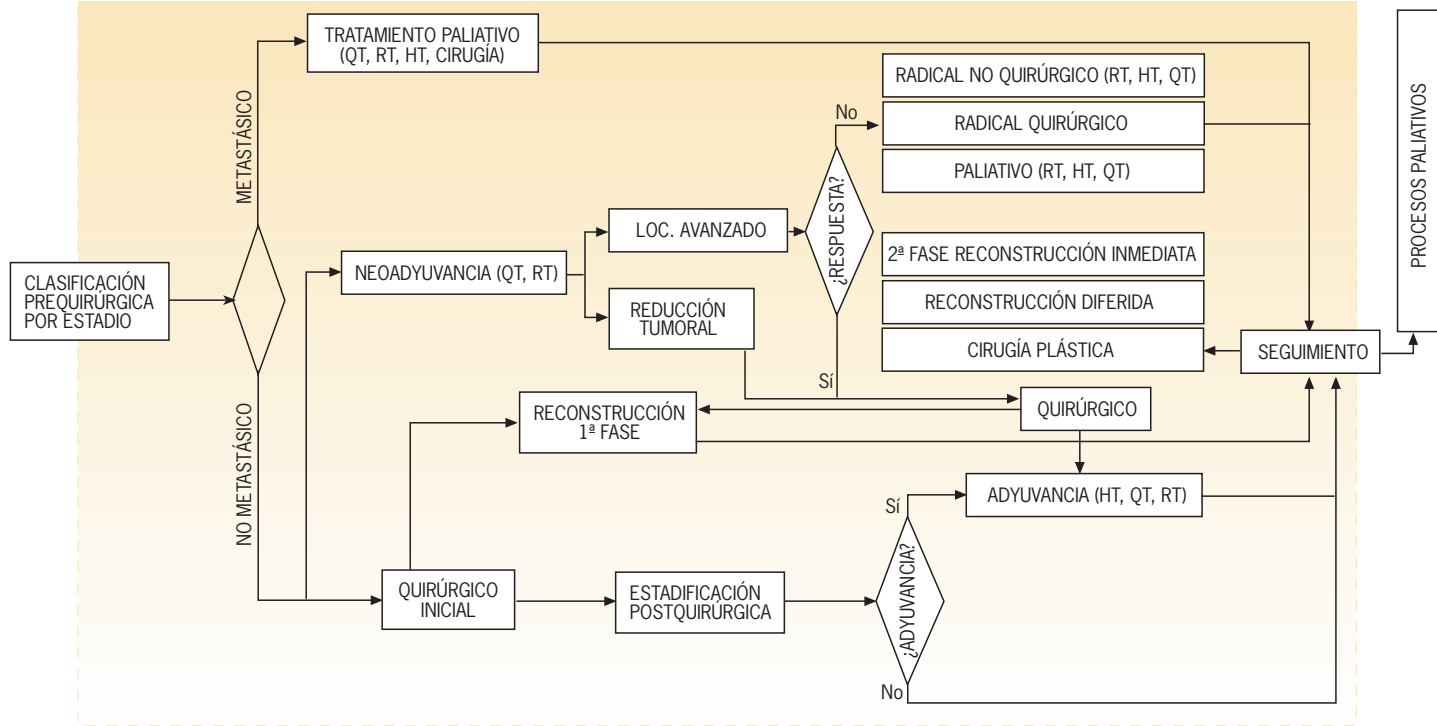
CLASIFICACIÓN PREQUIRÚRGICA POR ESTADIO

METASTÁSICO

NO METASTÁSICO

TRATAMIENTO PALIATIVO (QT, RT, HT, CIRUGÍA)

NEOADYUVANCIA (QT, RT)

LOC. AVANZADO

REDUCCIÓN TUMORAL

¿RESPUESTA?

No

Sí

RADICAL NO QUIRÚRGICO (RT, HT, QT)

RADICAL QUIRÚRGICO

PALIATIVO (RT, HT, QT)

2ª FASE RECONSTRUCCIÓN INMEDIATA

RECONSTRUCCIÓN DIFERIDA

CIRUGÍA PLÁSTICA

SEGUIMIENTO

PROCESOS PALIATIVOS

RECONSTRUCCIÓN 1ª FASE

QUIRÚRGICO

ADYUVANCIA (HT, QT, RT)

Sí

¿ADYUVANCIA?

No

QUIRÚRGICO INICIAL

ESTADIFICACIÓN POSTQUIRÚRGICA